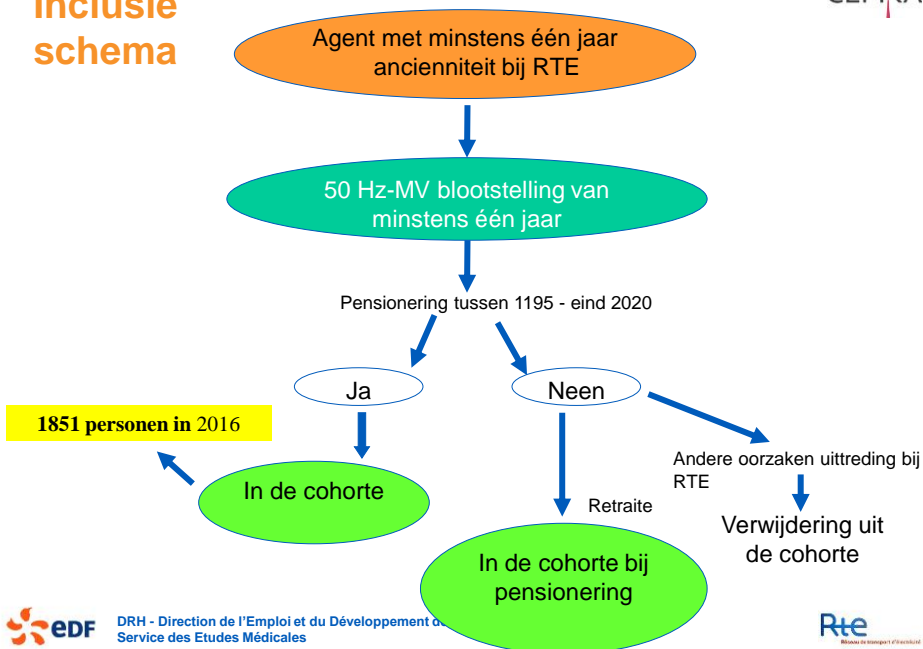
Inclusie schema

Agent met minstens één jaar anciënniteit bij RTE

50 Hz-MV blootstelling van minstens één jaar

Pensionering tussen 1195 - eind 2020

Ja

Neen

**1851 personen in** 2016

In de cohorte

Retraite

In de cohorte bij pensionering

Andere oorzaken uittreding bij RTE

Verwijdering uit de cohorte

edf

DRH - Direction de l'Emploi et du Développement d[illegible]
Service des Etudes Médicales

Rte
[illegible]